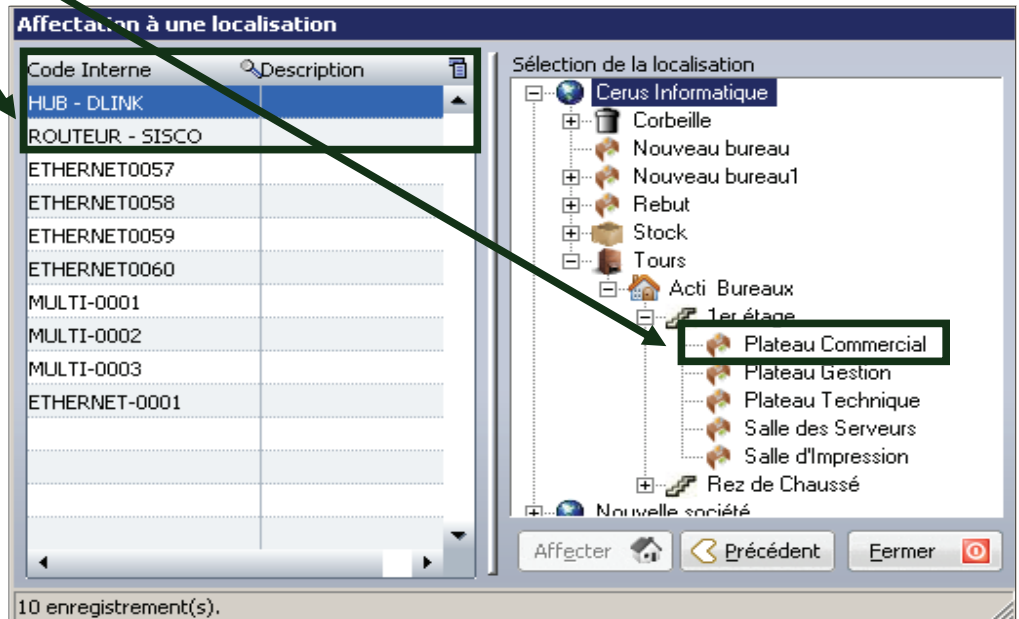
Affectation à une localisation

| Code Interne | Description |
|---|---|
| HUB - DLINK | |
| ROUTEUR - SISCO | |
| ETHERNET0057 | |
| ETHERNET0058 | |
| ETHERNET0059 | |
| ETHERNET0060 | |
| MULTI-0001 | |
| MULTI-0002 | |
| MULTI-0003 | |
| ETHERNET-0001 | |

Sélection de la localisation
Cerus Informatique
Corbeille
Nouveau bureau
Nouveau bureau1
Rebut
Stock
Tours
Acti Bureaux
1er étage
Plateau Commercial
Plateau Gestion
Plateau Technique
Salle des Serveurs
Salle d'Impression
Rez de Chaussé
Nouvelle société

Affecter
Précédent
Fermer

10 enregistrement(s).